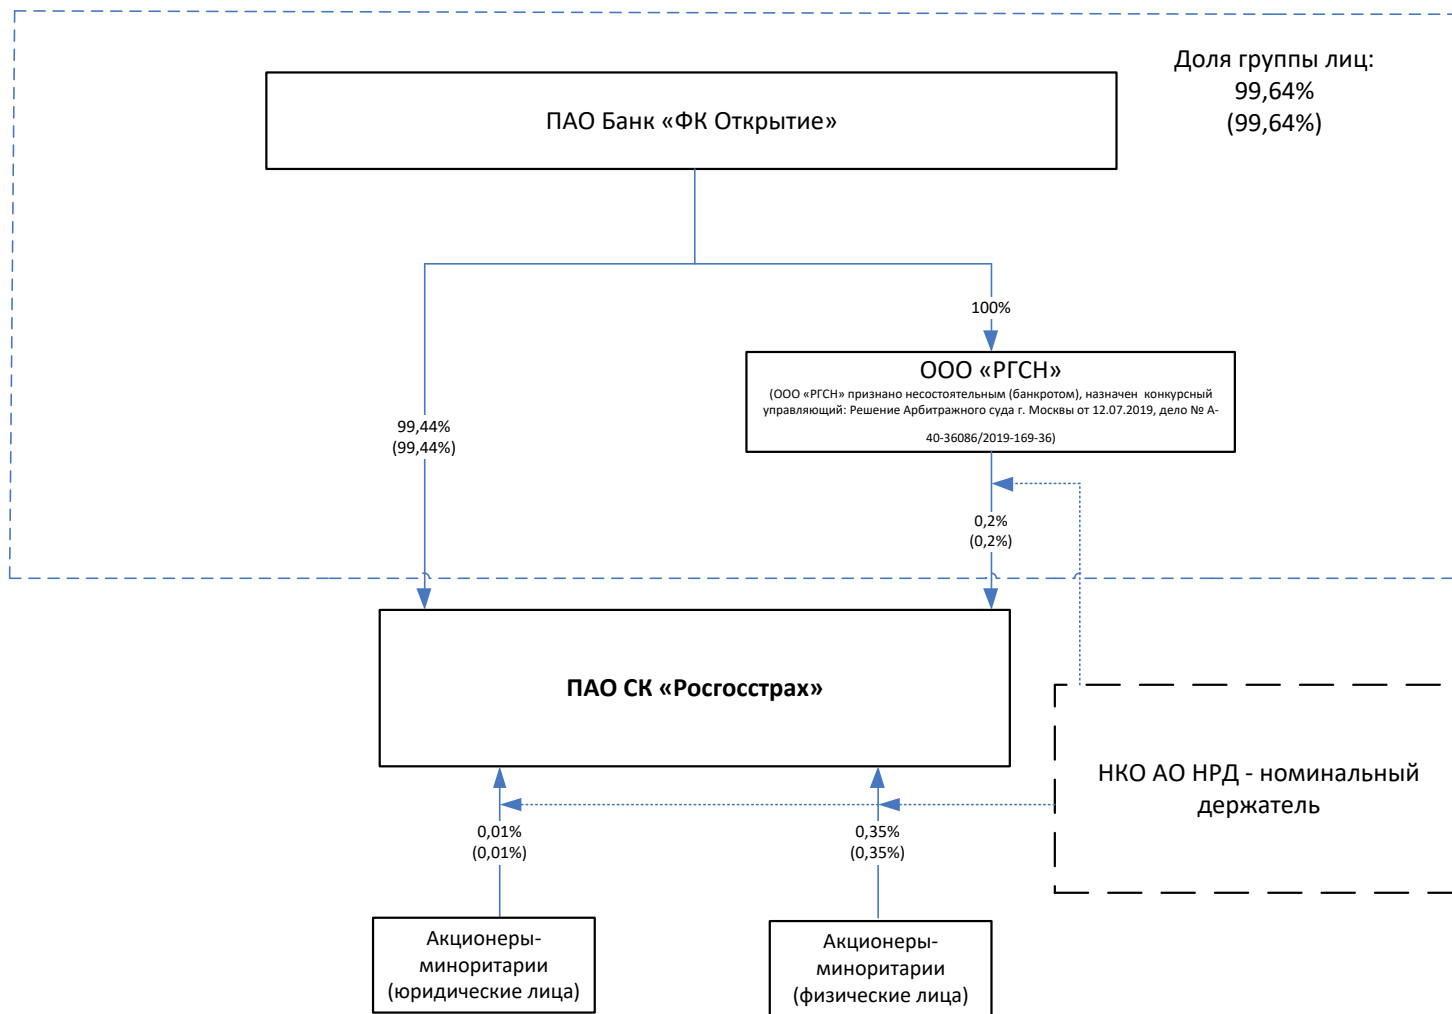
Доля группы лиц:
99,64%
(99,64%)

ПАО Банк «ФК Открытие»

100%

ООО «РГСН»
(ООО «РГСН» признано несостоятельным (банкротом), назначен конкурсный управляющий: Решение Арбитражного суда г. Москвы от 12.07.2019, дело № А-40-36086/2019-169-36)

99,44%
(99,44%)

0,2%
(0,2%)

ПАО СК «Росгосстрах»

НКО АО НРД - номинальный держатель

0,01%
(0,01%)

0,35%
(0,35%)

Акционеры-миноритарии (юридические лица)

Акционеры-миноритарии (физические лица)